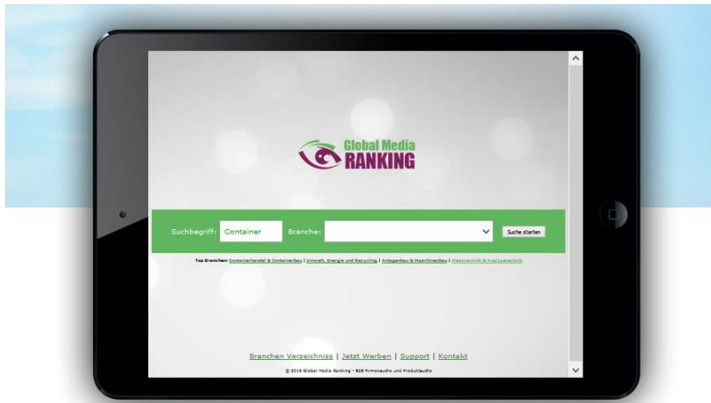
Global Media
RANKING

Suchbegriff: Container Branche: Suche starten

Top Branchen: Containerhandel & Containerbau | Umwelt, Energie und Recycling | Anlagenbau & Maschinenbau | Messtechnik & Analysetechnik

Branchen Verzeichnis | Jetzt Werben | Support | Kontakt

© 2016 Global Media Ranking - B2B Firmensuche und Produktsuche